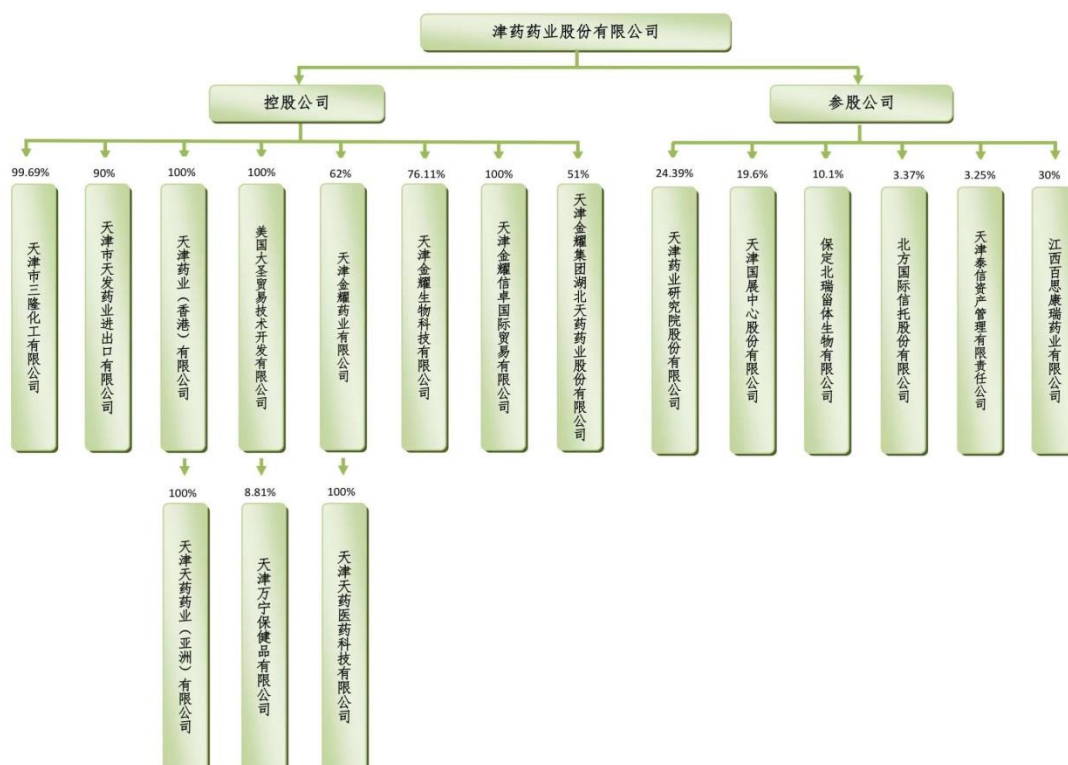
津药药业股份有限公司

控股公司

99.69%
天津市三隆化工有限公司

90%
天津市天发药业进出口有限公司

100%
天津药业（香港）有限公司

100%
美国大圣贸易技术开发有限公司

62%
天津金耀药业有限公司

76.11%
天津金耀生物科技有限公司

100%
天津金耀信卓国际贸易有限公司

51%
天津金耀集团湖北天药药业股份有限公司

100%
天津天药药业（亚洲）有限公司

8.81%
天津万宁保健品有限公司

100%
天津天药医药科技有限公司

参股公司

24.39%
天津药业研究院股份有限公司

19.6%
天津国展中心股份有限公司

10.1%
保定北瑞留体生物有限公司

3.37%
北方国际信托股份有限公司

3.25%
天津泰信资产管理有限责任公司

30%
江西百思康瑞药业有限公司